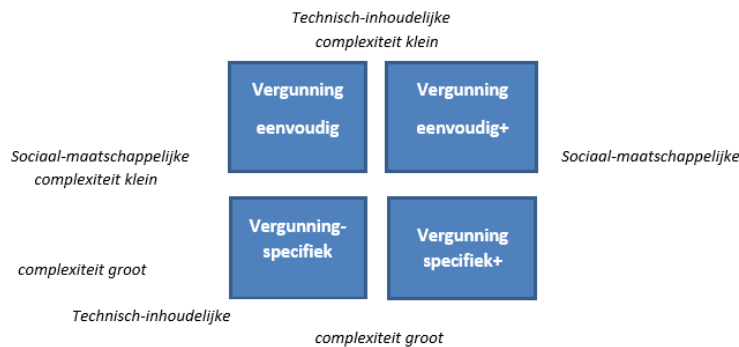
Technisch-inhoudelijke complexiteit klein

Vergunning eenvoudig

Vergunning eenvoudig+

Sociaal-maatschappelijke complexiteit klein

Sociaal-maatschappelijke

Vergunning-specifiek

Vergunning specifiek+

complexiteit groot

Technisch-inhoudelijke

complexiteit groot